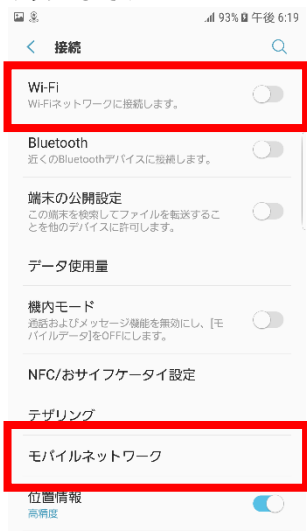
93% 午後 6:19

接続

Wi-Fi
Wi-Fiネットワークに接続します。

Bluetooth
近くのBluetoothデバイスに接続します。

端末の公開設定
この端末を検出してファイルを転送することを他のデバイスに許可します。

データ使用量

機内モード
通話およびメッセージ機能を無効にし、[モバイルデータ]をOFFにします。

NFC/おサイフケータイ設定

テザリング

モバイルネットワーク

位置情報
高精度